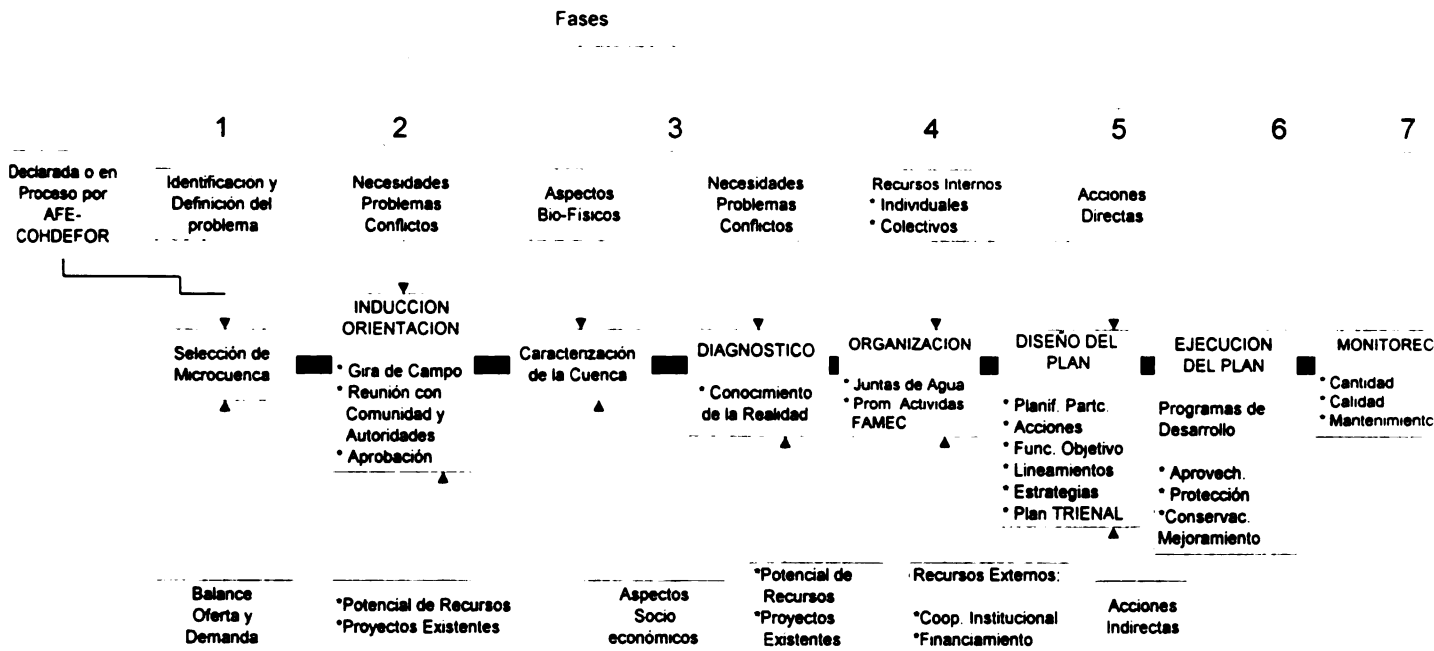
Fases

1 2 3 4 5 6 7

Declarada o en Proceso por AFE-COHDEFOR

Identificacion y Definición del problema

Necesidades Problemas Conflictos

Aspectos Bio-Fisicos

Necesidades Problemas Conflictos

Recursos Internos
* Individuales
* Colectivos

Acciones Directas

Selección de Microcuenca

INDUCCION ORIENTACION
* Gira de Campo
* Reunión con Comunidad y Autoridades
* Aprobación

Caracterización de la Cuenca

DIAGNOSTICO
* Conocimiento de la Realidad

ORGANIZACION
* Juntas de Agua
* Prom. Actividas FAMEC

DISEÑO DEL PLAN
* Planif. Partc.
* Acciones
* Func. Objetivo
* Lineamientos
* Estrategias
* Plan TRIENAL

EJECUCION DEL PLAN
Programas de Desarrollo
* Aprovech.
* Protección
*Conservac. Mejoramiento

MONITOREC
* Cantidad
* Calidad
* Mantenimientc

Balance Oferta y Demanda

*Potencial de Recursos
*Proyectos Existentes

Aspectos Socio económicos

*Potencial de Recursos
*Proyectos Existentes

Recursos Externos:
*Coop. Institucional
*Financiamiento

Acciones Indirectas